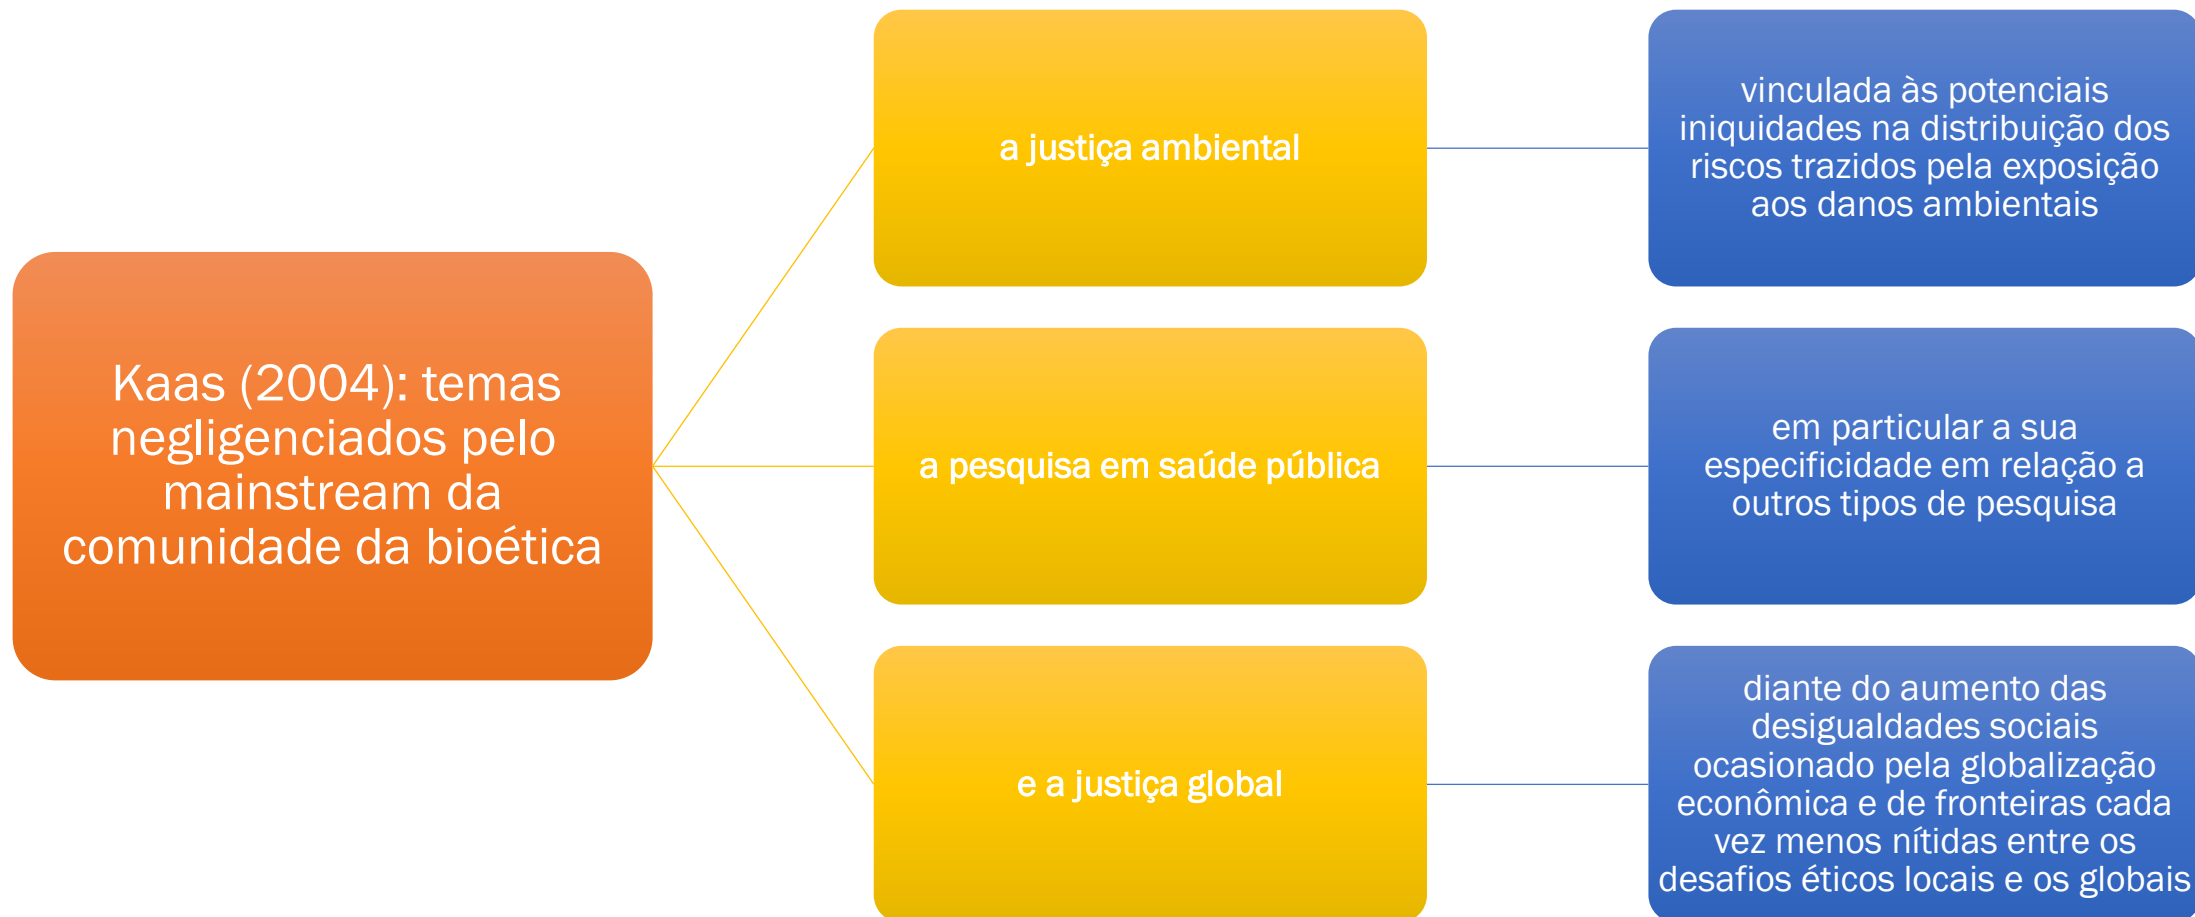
Kaas (2004): temas negligenciados pelo mainstream da comunidade da bioética

a justiça ambiental

vinculada às potenciais iniquidades na distribuição dos riscos trazidos pela exposição aos danos ambientais

a pesquisa em saúde pública

em particular a sua especificidade em relação a outros tipos de pesquisa

e a justiça global

diante do aumento das desigualdades sociais ocasionado pela globalização econômica e de fronteiras cada vez menos nítidas entre os desafios éticos locais e os globais